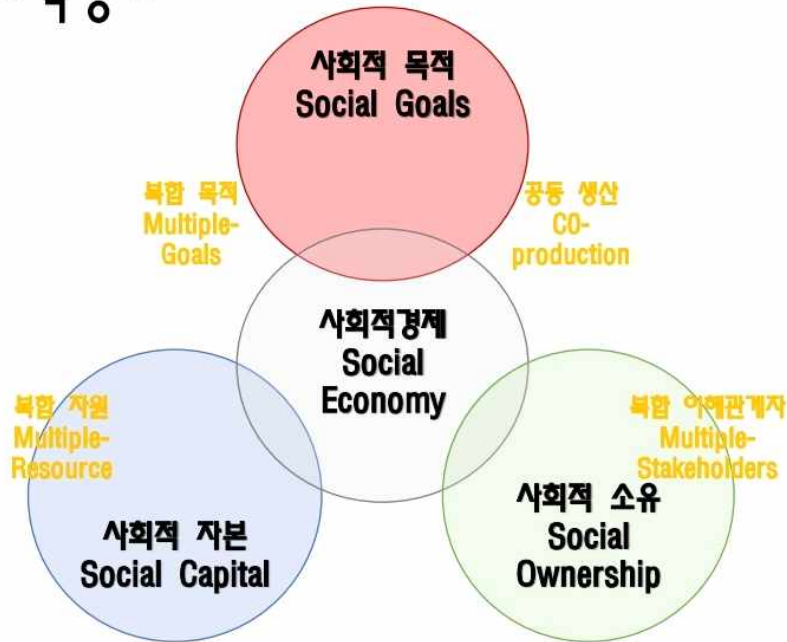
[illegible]

사회적 목적
Social Goals

복합 목적
Multiple-
Goals

공동 생산
CO-
production

사회적경제
Social
Economy

복합 자원
Multiple-
Resource

복합 이해관계자
Multiple-
Stakeholders

사회적 소유
Social
Ownership

사회적 자본
Social Capital